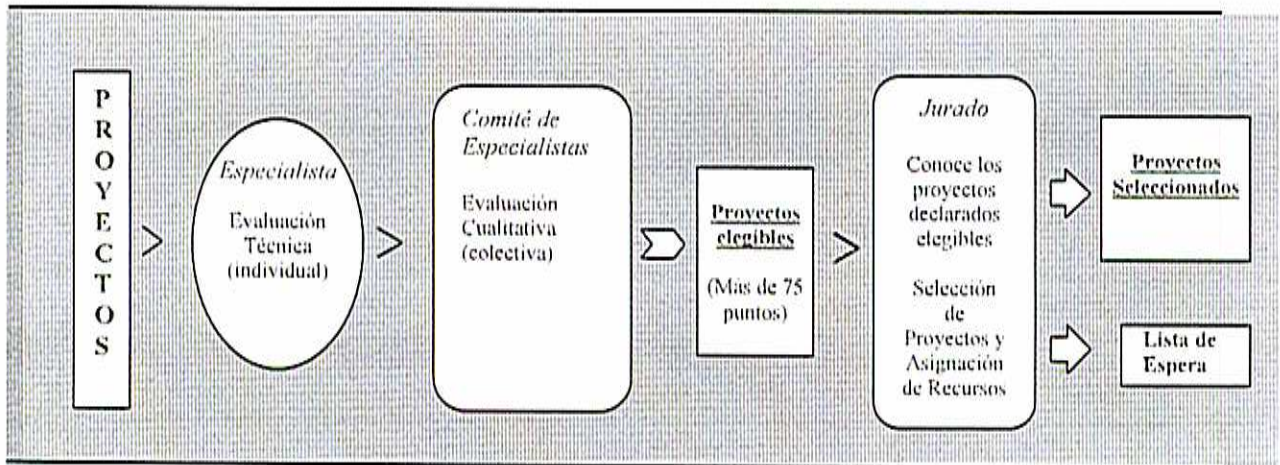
PROYECTOS

Especialista

Evaluación Técnica (individual)

Comité de Especialistas

Evaluación Cualitativa (colectiva)

Proyectos elegibles

(Más de 75 puntos)

Jurado

Conoce los proyectos declarados elegibles

Selección de Proyectos y Asignación de Recursos

Proyectos Seleccionados

Lista de Espera